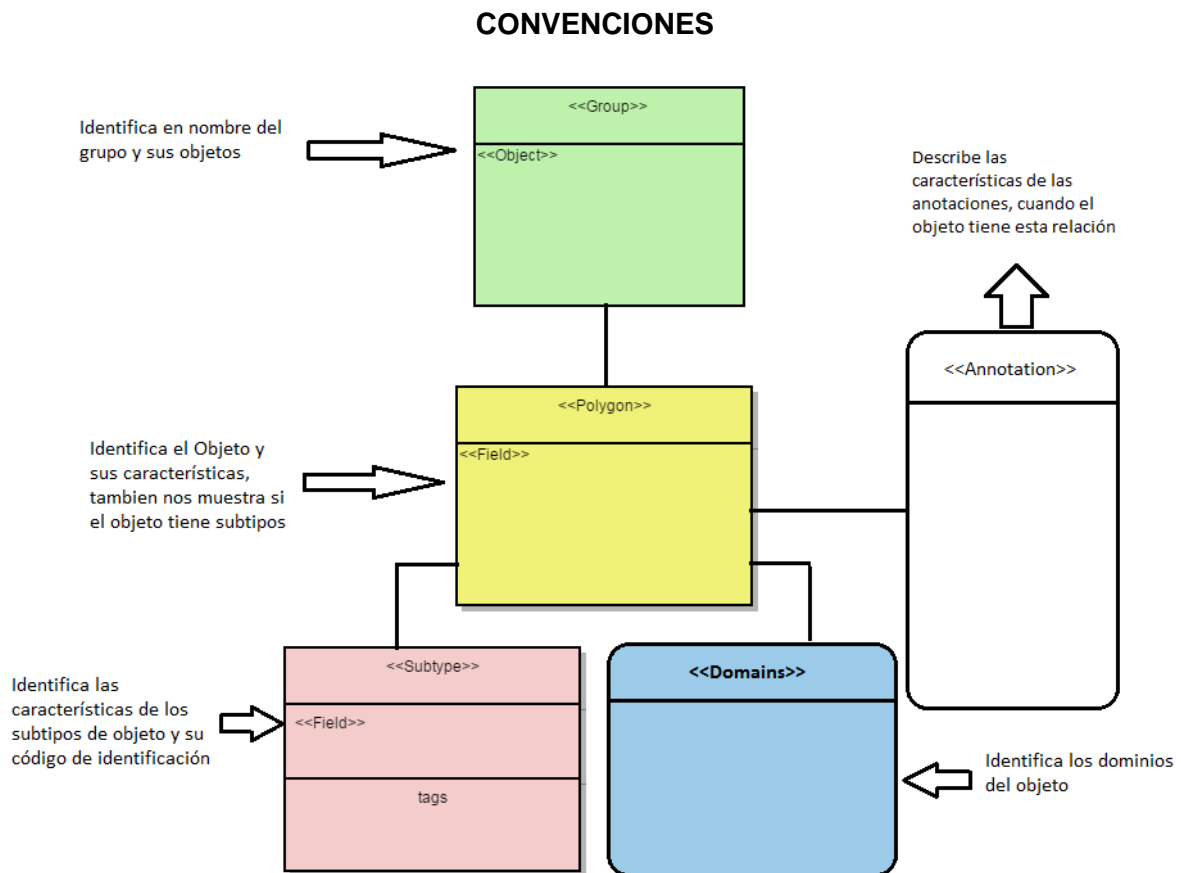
CONVENCIONES

Identifica en nombre del grupo y sus objetos

<<Group>>

<<Object>>

Describe las características de las anotaciones, cuando el objeto tiene esta relación

<<Annotation>>

<<Polygon>>

<<Field>>

Identifica el Objeto y sus características, tambien nos muestra si el objeto tiene subtipos

Identifica las características de los subtipos de objeto y su código de identificación

<<Subtype>>

<<Field>>

tags

<<Domains>>

Identifica los dominios del objeto